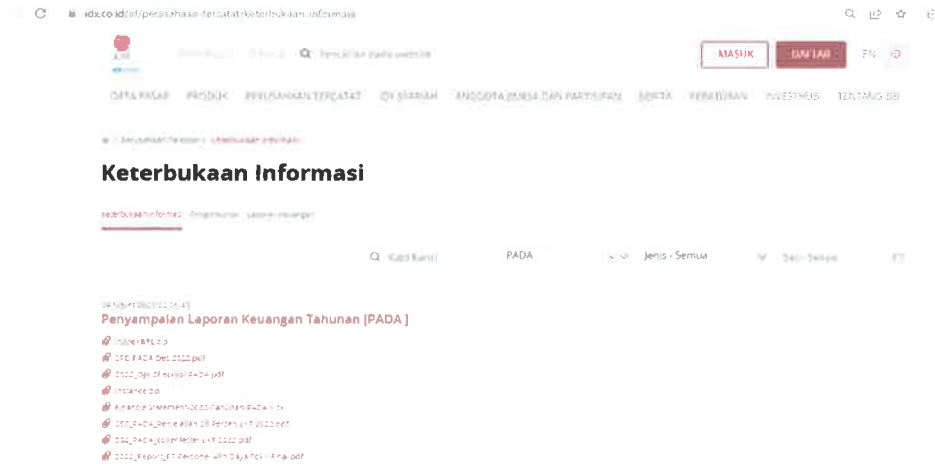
idx.co.id/id/perusahaan-tercatat/keterbukaan-informasi

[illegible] Cari kata kunci di website

MASUK DAFTAR EN ID

DATA PASAR PRODUK PERUSAHAAN TERCATAT IDX SYARIAH ANGGOTA BURSA DAN PARTISIPAN BERITA PERATURAN INVESTHUB TENTANG BEI

Perusahaan Tercatat / Keterbukaan Informasi

Keterbukaan Informasi

Keterbukaan Informasi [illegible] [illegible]

Kata Kunci PADA Jenis - Semua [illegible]

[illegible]

Penyampaian Laporan Keuangan Tahunan [PADA]

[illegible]
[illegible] PADA Dec 2022.pdf
2022_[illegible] PADA.pdf
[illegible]
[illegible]
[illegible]
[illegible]_PADA_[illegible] 2022.pdf
2022_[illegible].pdf